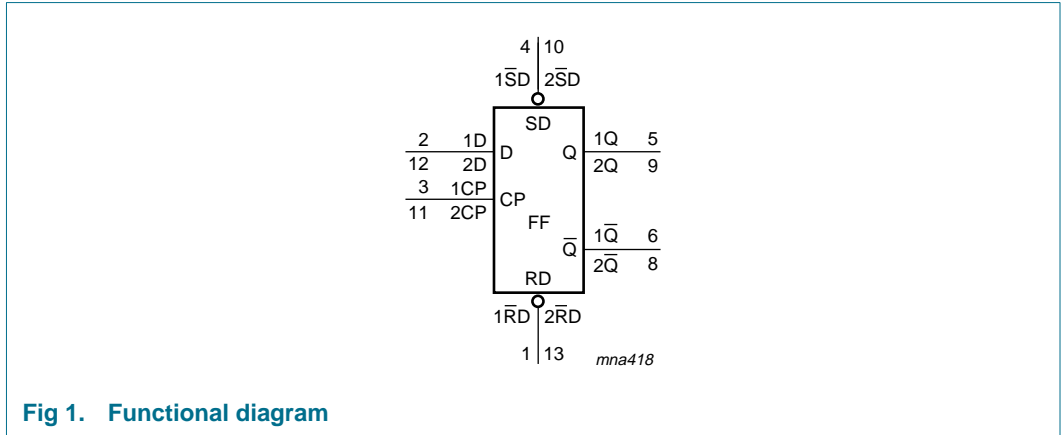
4 10

$1\overline{S}D$ $2\overline{S}D$

SD

2 1D

12 2D

D

Q

1Q 5

2Q 9

3 1CP

11 2CP

CP

FF

$\overline{Q}$

$1\overline{Q}$ 6

$2\overline{Q}$ 8

RD

$1\overline{R}D$ $2\overline{R}D$

1 13

mna418

Fig 1. Functional diagram